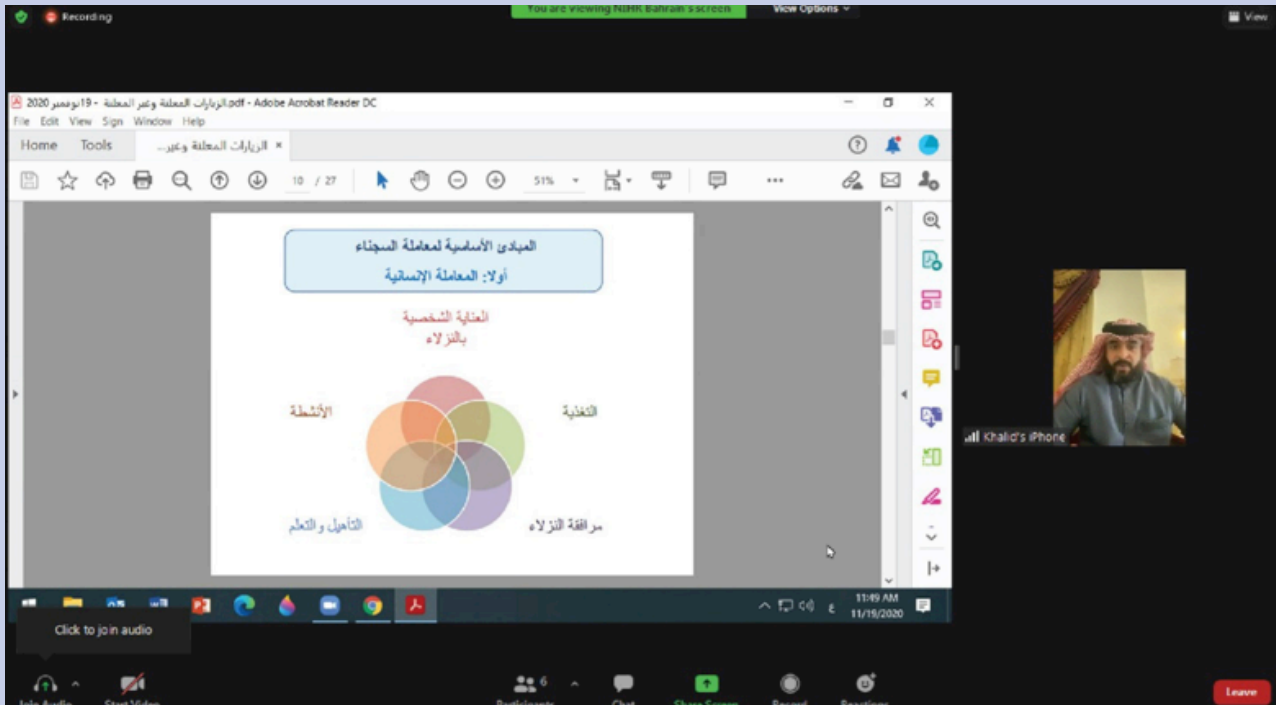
Recording

You are viewing NIHR Bahrain's screen

View Options

View

الزيارات المعلنة وغير المعلنة - 19نوفمبر 2020.pdf - Adobe Acrobat Reader DC

File Edit View Sign Window Help

Home Tools الزيارات المعلنة وغير... ×

10 / 27

51%

المبادئ الأساسية لمعاملة السجناء

أولا: المعاملة الإنسانية

العناية الشخصية بالنزلاء

الأنشطة

التغذية

التأهيل والتعلم

مرافقة النزلاء

Khalid's iPhone

11:49 AM

11/19/2020

Click to join audio

Join Audio

Start Video

Participants 6

Chat

Share Screen

Record

Reactions

Leave